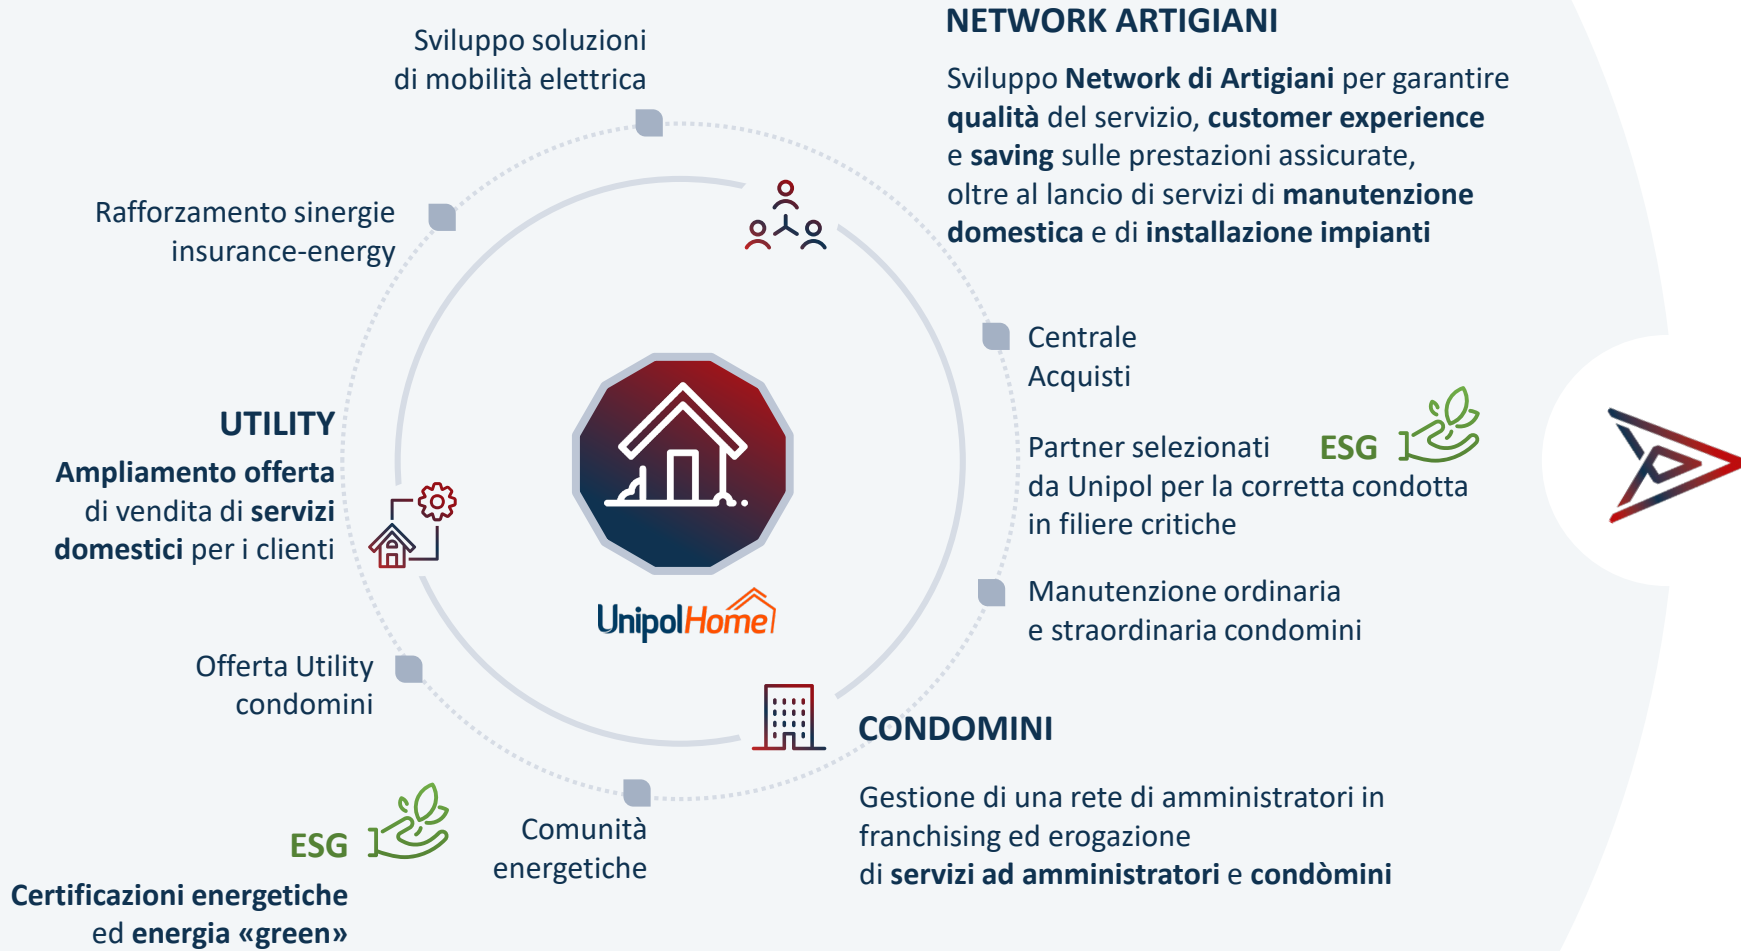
NETWORK ARTIGIANI

Sviluppo Network di Artigiani per garantire qualità del servizio, customer experience e saving sulle prestazioni assicurate, oltre al lancio di servizi di manutenzione domestica e di installazione impianti

Sviluppo soluzioni di mobilità elettrica

Rafforzamento sinergie insurance-energy

Centrale Acquisti

Partner selezionati da Unipol per la corretta condotta in filiere critiche

ESG

Manutenzione ordinaria e straordinaria condomini

UTILITY

Ampliamento offerta di vendita di servizi domestici per i clienti

UnipolHome

Offerta Utility condomini

CONDOMINI

Gestione di una rete di amministratori in franchising ed erogazione di servizi ad amministratori e condòmini

Comunità energetiche

ESG

Certificazioni energetiche ed energia «green»